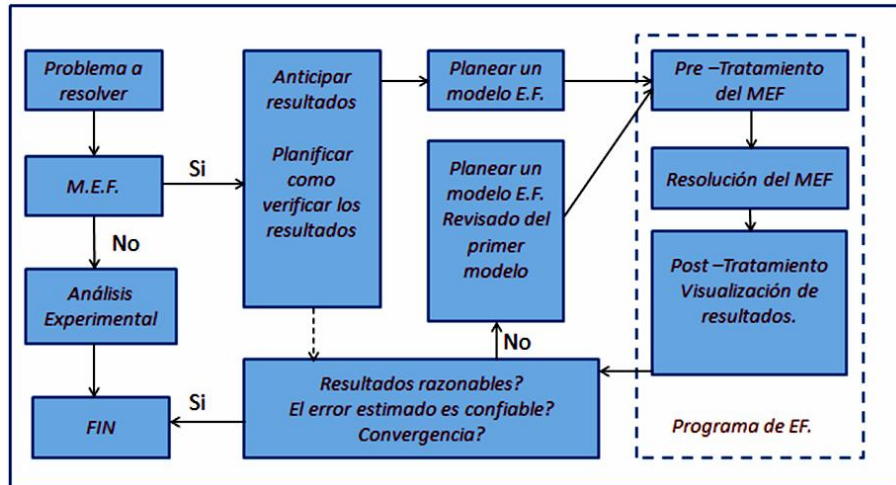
Problema a resolver

M.E.F.

Si

No

Análisis Experimental

FIN

Si

Anticipar resultados

Planificar como verificar los resultados

Planear un modelo E.F.

Planear un modelo E.F. Revisado del primer modelo

No

Resultados razonables?
El error estimado es confiable?
Convergencia?

Pre –Tratamiento del MEF

Resolución del MEF

Post –Tratamiento Visualización de resultados.

Programa de EF.